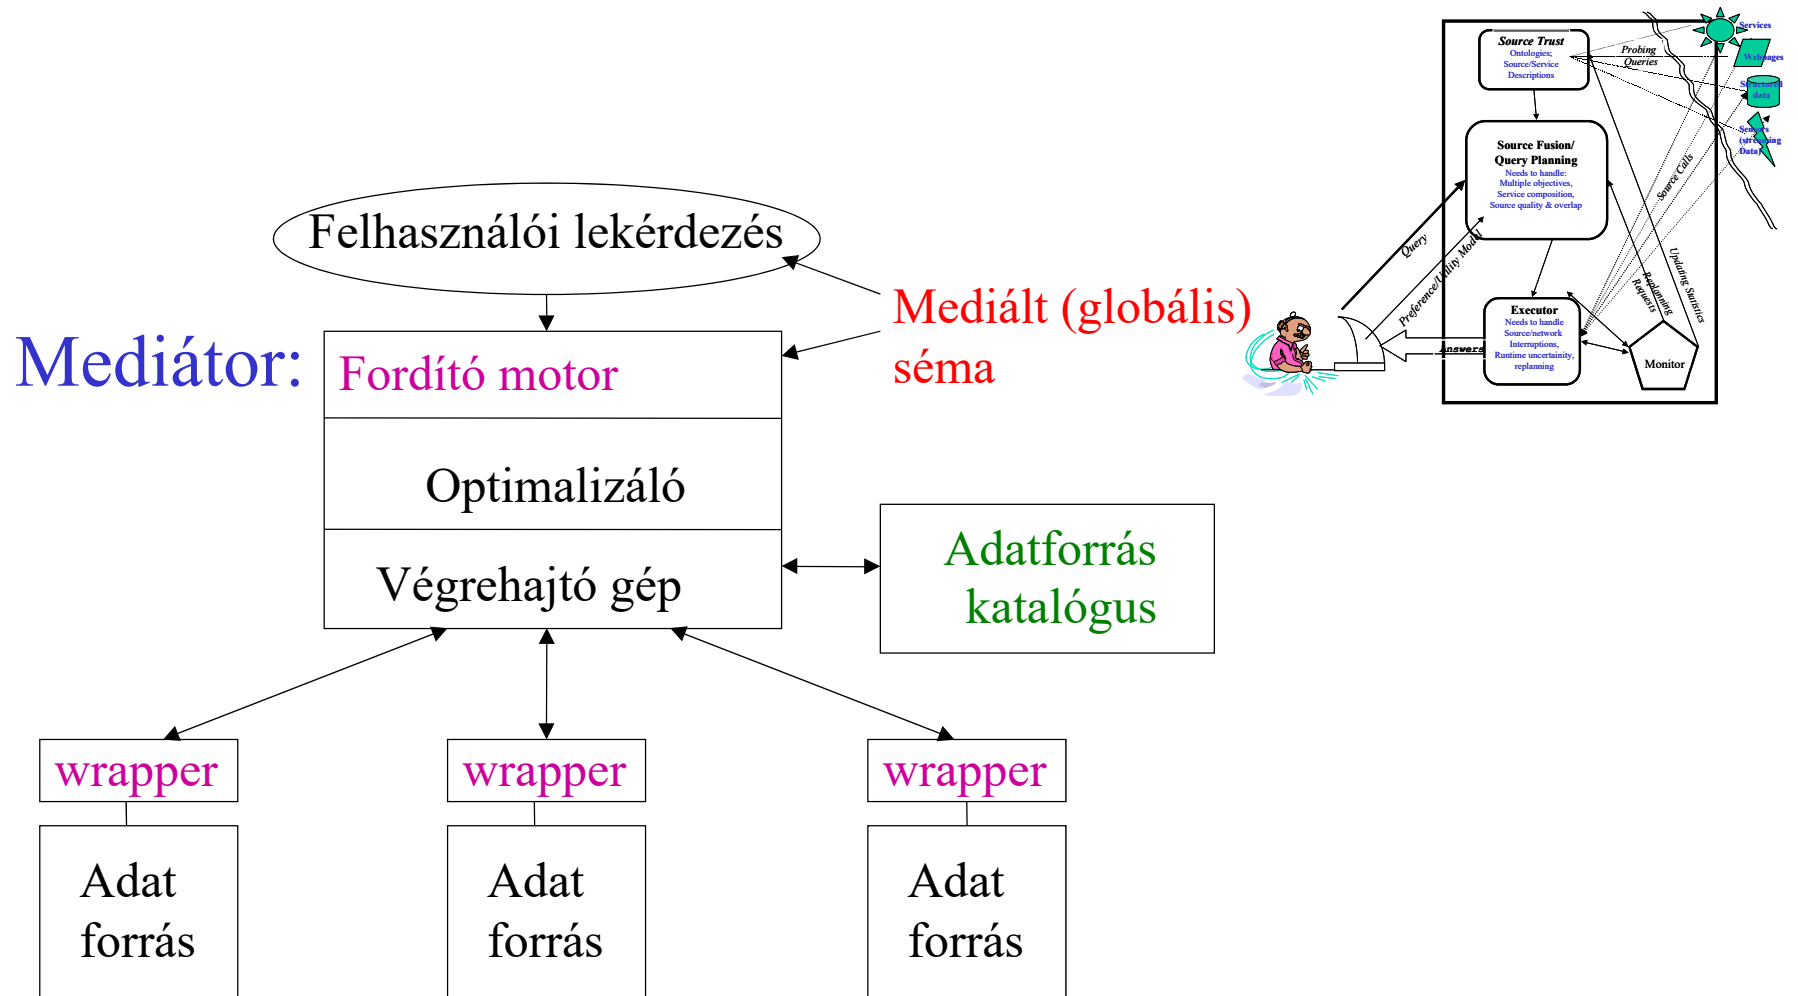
Felhasználói lekérdezés

Mediátor:

Fordító motor

Optimalizáló

Végrehajtó gép

Mediált (globális) séma

Adatforrás katalógus

wrapper

wrapper

wrapper

Adat forrás

Adat forrás

Adat forrás

Source Trust
Ontologies;
Source/Service
Descriptions

Probing
Queries

Services
Webpages
Structured data
Sensors (streaming Data)

Source Fusion/
Query Planning
Needs to handle:
Multiple objectives,
Service composition,
Source quality & overlap

Source Calls

Query

Preference/Utility Model

Replanning Requests

Updating Statistics

Executor
Needs to handle
Source/network
Interruptions,
Runtime uncertainity,
replanning

Answers

Monitor